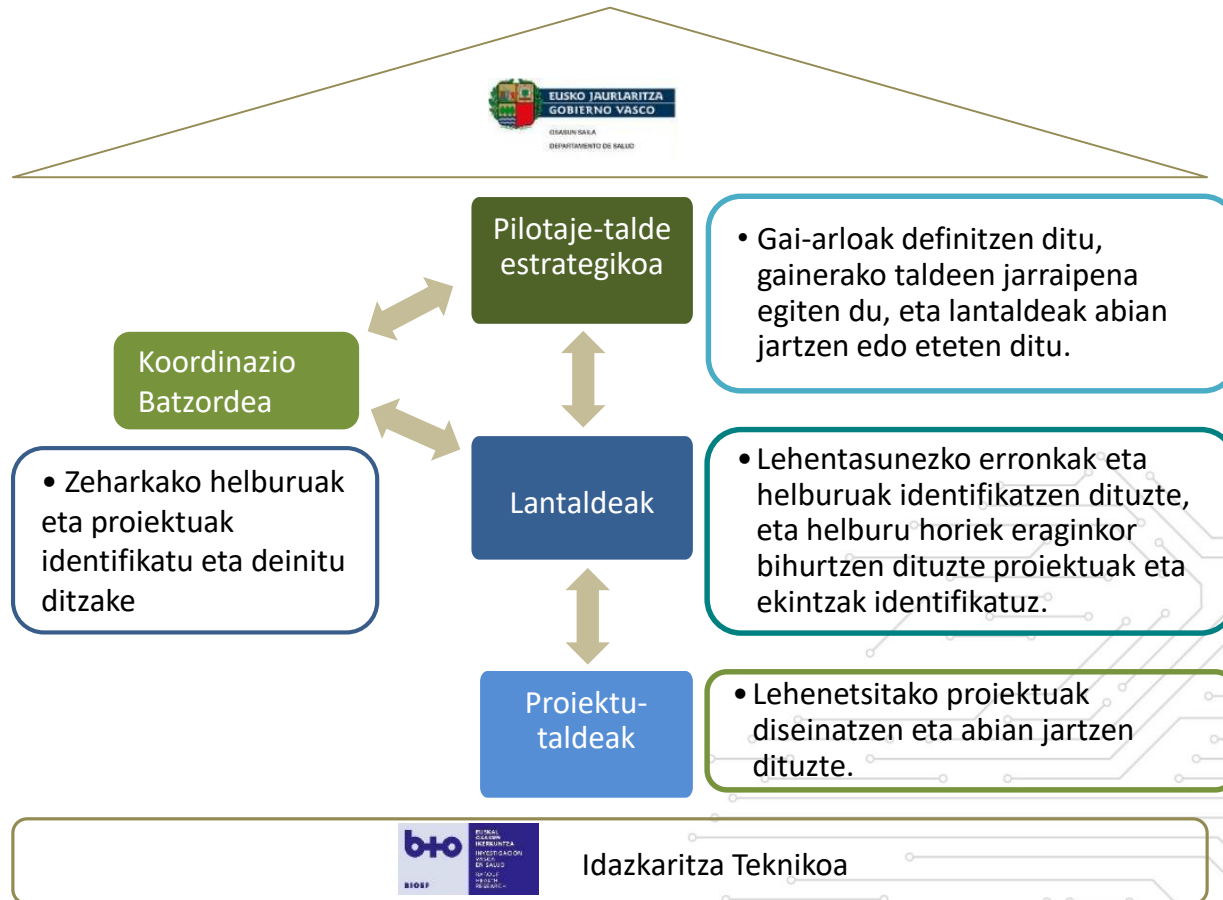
EUSKO JAURLARITZA
GOBIERNO VASCO
OSASUN SAILA
DEPARTAMENTO DE SALUD

Pilotaje-talde estrategikoa

• Gai-arloak definitzen ditu, gainerako taldeen jarraipena egiten du, eta lantaldeak abian jartzen edo eteten ditu.

Koordinazio Batzordea

• Zeharkako helburuak eta proiektuak identifikatu eta deinitu ditzake

Lantaldeak

• Lehentasunezko erronkak eta helburuak identifikatzen dituzte, eta helburu horiek eraginkor bihurtzen dituzte proiektuak eta ekintzak identifikatuz.

Proiektu-taldeak

• Lehenetsitako proiektuak diseinatzen eta abian jartzen dituzte.

b+o
EUSKAL OSASUN IKERKUNTZA
INVESTIGACIÓN VASCA EN SALUD
BASQUE HEALTH RESEARCH
BIOEF

Idazkaritza Teknikoa